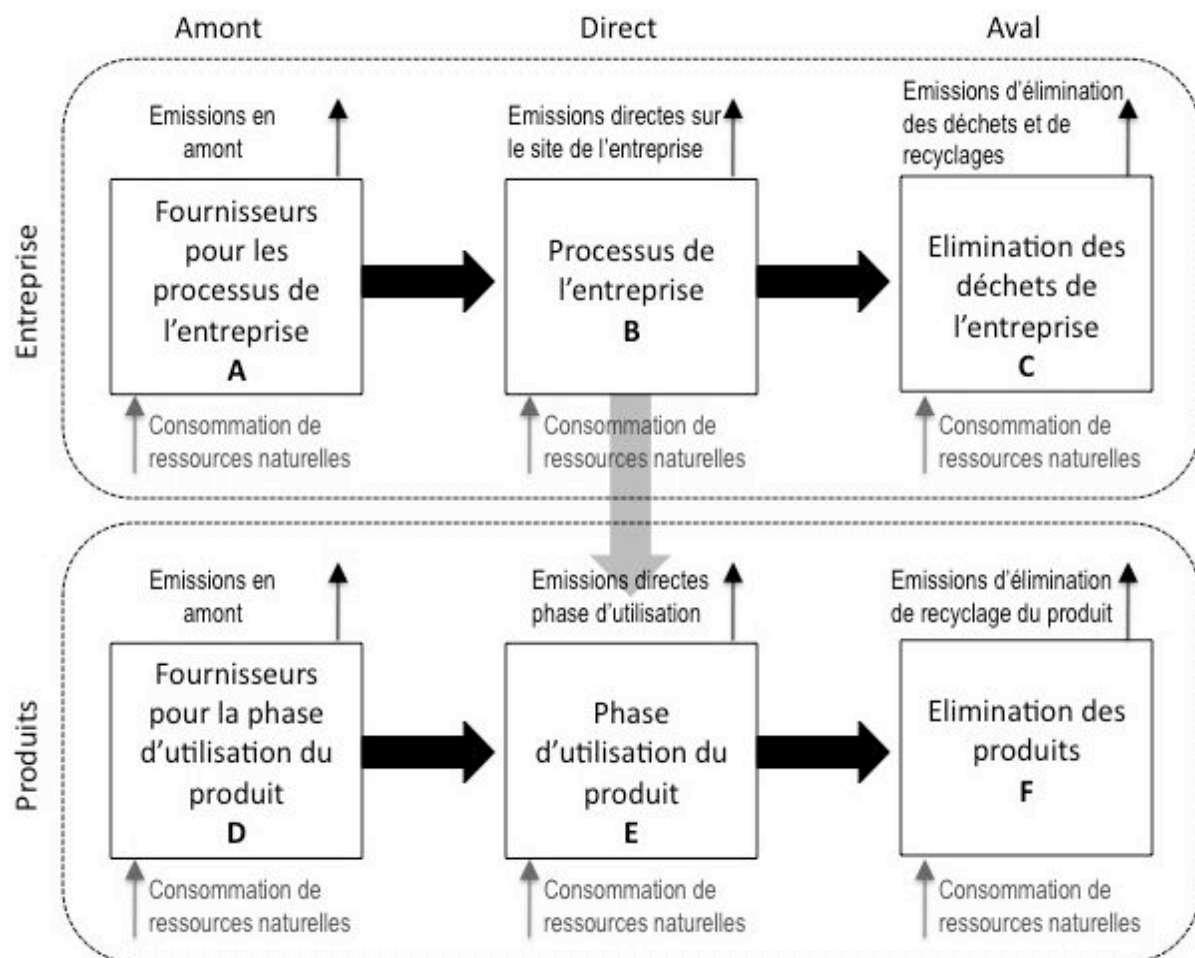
Amont

Direct

Aval

Entreprise

Emissions en amont

Fournisseurs pour les processus de l'entreprise
A

Consommation de ressources naturelles

Emissions directes sur le site de l'entreprise

Processus de l'entreprise
B

Consommation de ressources naturelles

Emissions d'élimination des déchets et de recyclages

Elimination des déchets de l'entreprise
C

Consommation de ressources naturelles

Produits

Emissions en amont

Fournisseurs pour la phase d'utilisation du produit
D

Consommation de ressources naturelles

Emissions directes phase d'utilisation

Phase d'utilisation du produit
E

Consommation de ressources naturelles

Emissions d'élimination de recyclage du produit

Elimination des produits
F

Consommation de ressources naturelles